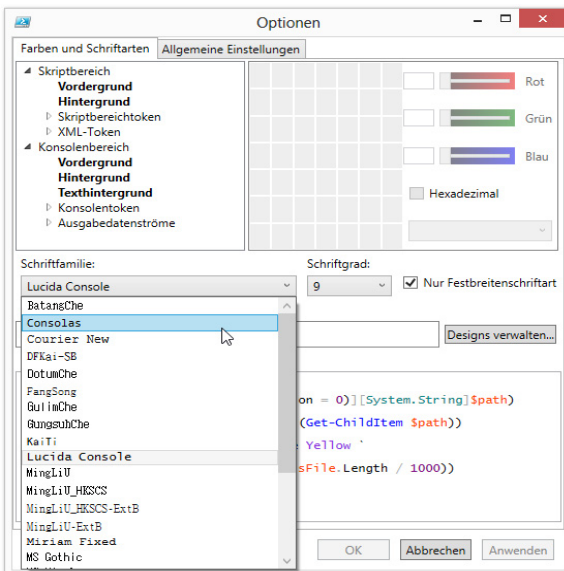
Optionen

Farben und Schriftarten | Allgemeine Einstellungen

Skriptbereich
Vordergrund
Hintergrund
Skriptbereichtoken
XML-Token
Konsolenbereich
Vordergrund
Hintergrund
Texthintergrund
Konsolentoken
Ausgabedatenströme

Rot
Grün
Blau
Hexadezimal

Schriftfamilie:
Lucida Console

Schriftgrad:
9

Nur Festbreitenschriftart

BatangChe
Consolas
Courier New
DFKai-SB
DotumChe
FangSong
GulimChe
GungsuhChe
KaiTi
Lucida Console
MingLiU
MingLiU_HKSCS
MingLiU_HKSCS-ExtB
MingLiU-ExtB
Miriam Fixed
MS Gothic

Designs verwalten...

on = 0)][System.String]$path)
(Get-ChildItem $path))
Yellow `
sFile.Length / 1000))

OK
Abbrechen
Anwenden